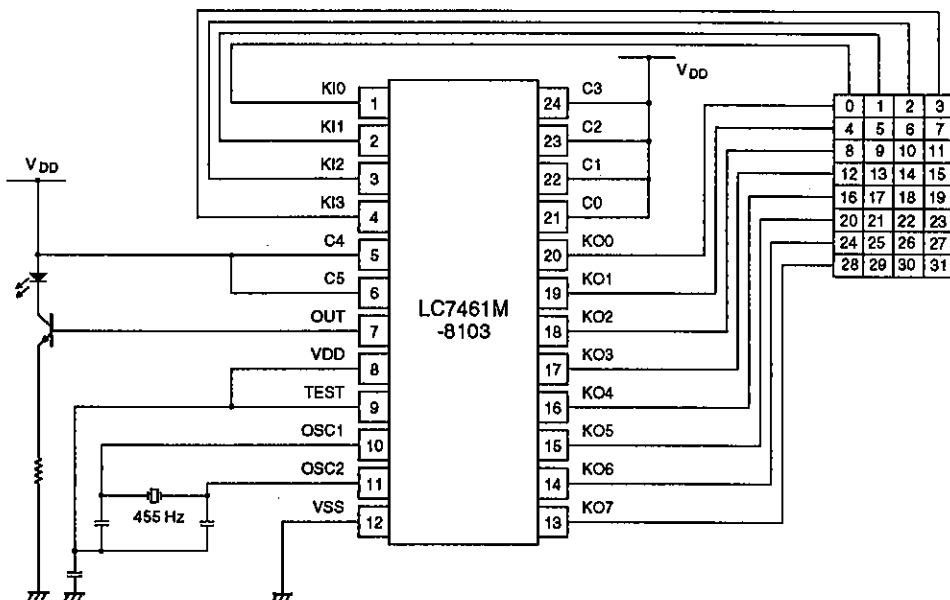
$V_{DD}$

$V_{DD}$

KI0 1
KI1 2
KI2 3
KI3 4
C4 5
C5 6
OUT 7
VDD 8
TEST 9
OSC1 10
OSC2 11
VSS 12

LC7461M
-8103

24 C3
23 C2
22 C1
21 C0
20 KO0
19 KO1
18 KO2
17 KO3
16 KO4
15 KO5
14 KO6
13 KO7

455 Hz

| 0 | 1 | 2 | 3 |
|---|---|---|---|
| 4 | 5 | 6 | 7 |
| 8 | 9 | 10 | 11 |
| 12 | 13 | 14 | 15 |
| 16 | 17 | 18 | 19 |
| 20 | 21 | 22 | 23 |
| 24 | 25 | 26 | 27 |
| 28 | 29 | 30 | 31 |